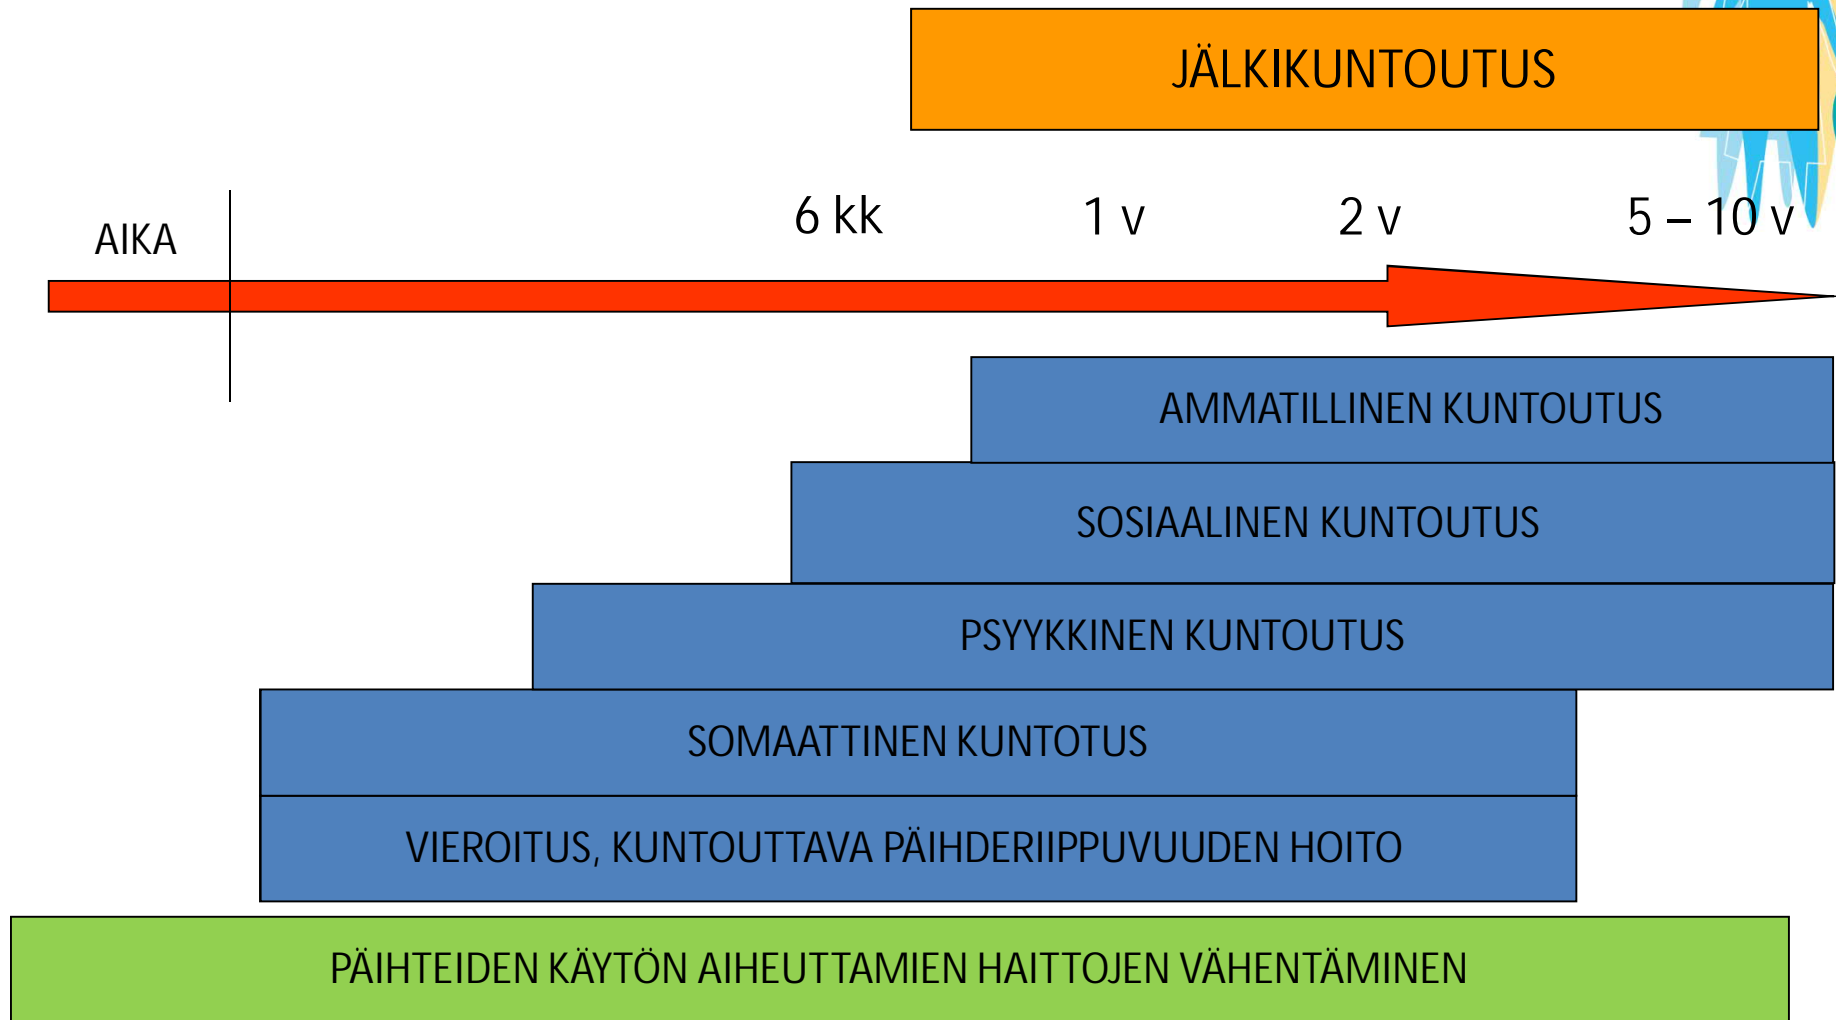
JÄLKIKUNTOUTUS

AIKA

6 kk

1 v

2 v

5 – 10 v

AMMATILLINEN KUNTOUTUS

SOSIAALINEN KUNTOUTUS

PSYYKKINEN KUNTOUTUS

SOMAATTINEN KUNTOTUS

VIEROITUS, KUNTOUTTAVA PÄIHDERIIPPUVUUDEN HOITO

PÄIHTEIDEN KÄYTÖN AIHEUTTAMIEN HAITTOJEN VÄHENTÄMINEN